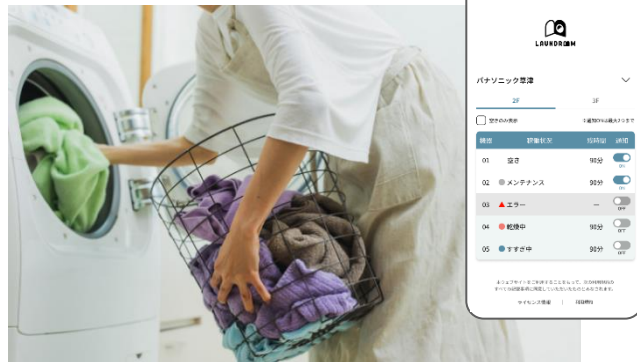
LAUNDROOM

パナソニック草津

2F

3F

空きのみ表示

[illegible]

| 機器 | 稼働状況 | 待ち時間 | 通知 |
|---|---|---|---|
| 01 | 空き | 90分 | on |
| 02 | ● メンテナンス | 90分 | on |
| 03 | ▲ エラー | -- | off |
| 04 | ● 乾燥中 | 90分 | off |
| 05 | ● すすぎ中 | 90分 | off |

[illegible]

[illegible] | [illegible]